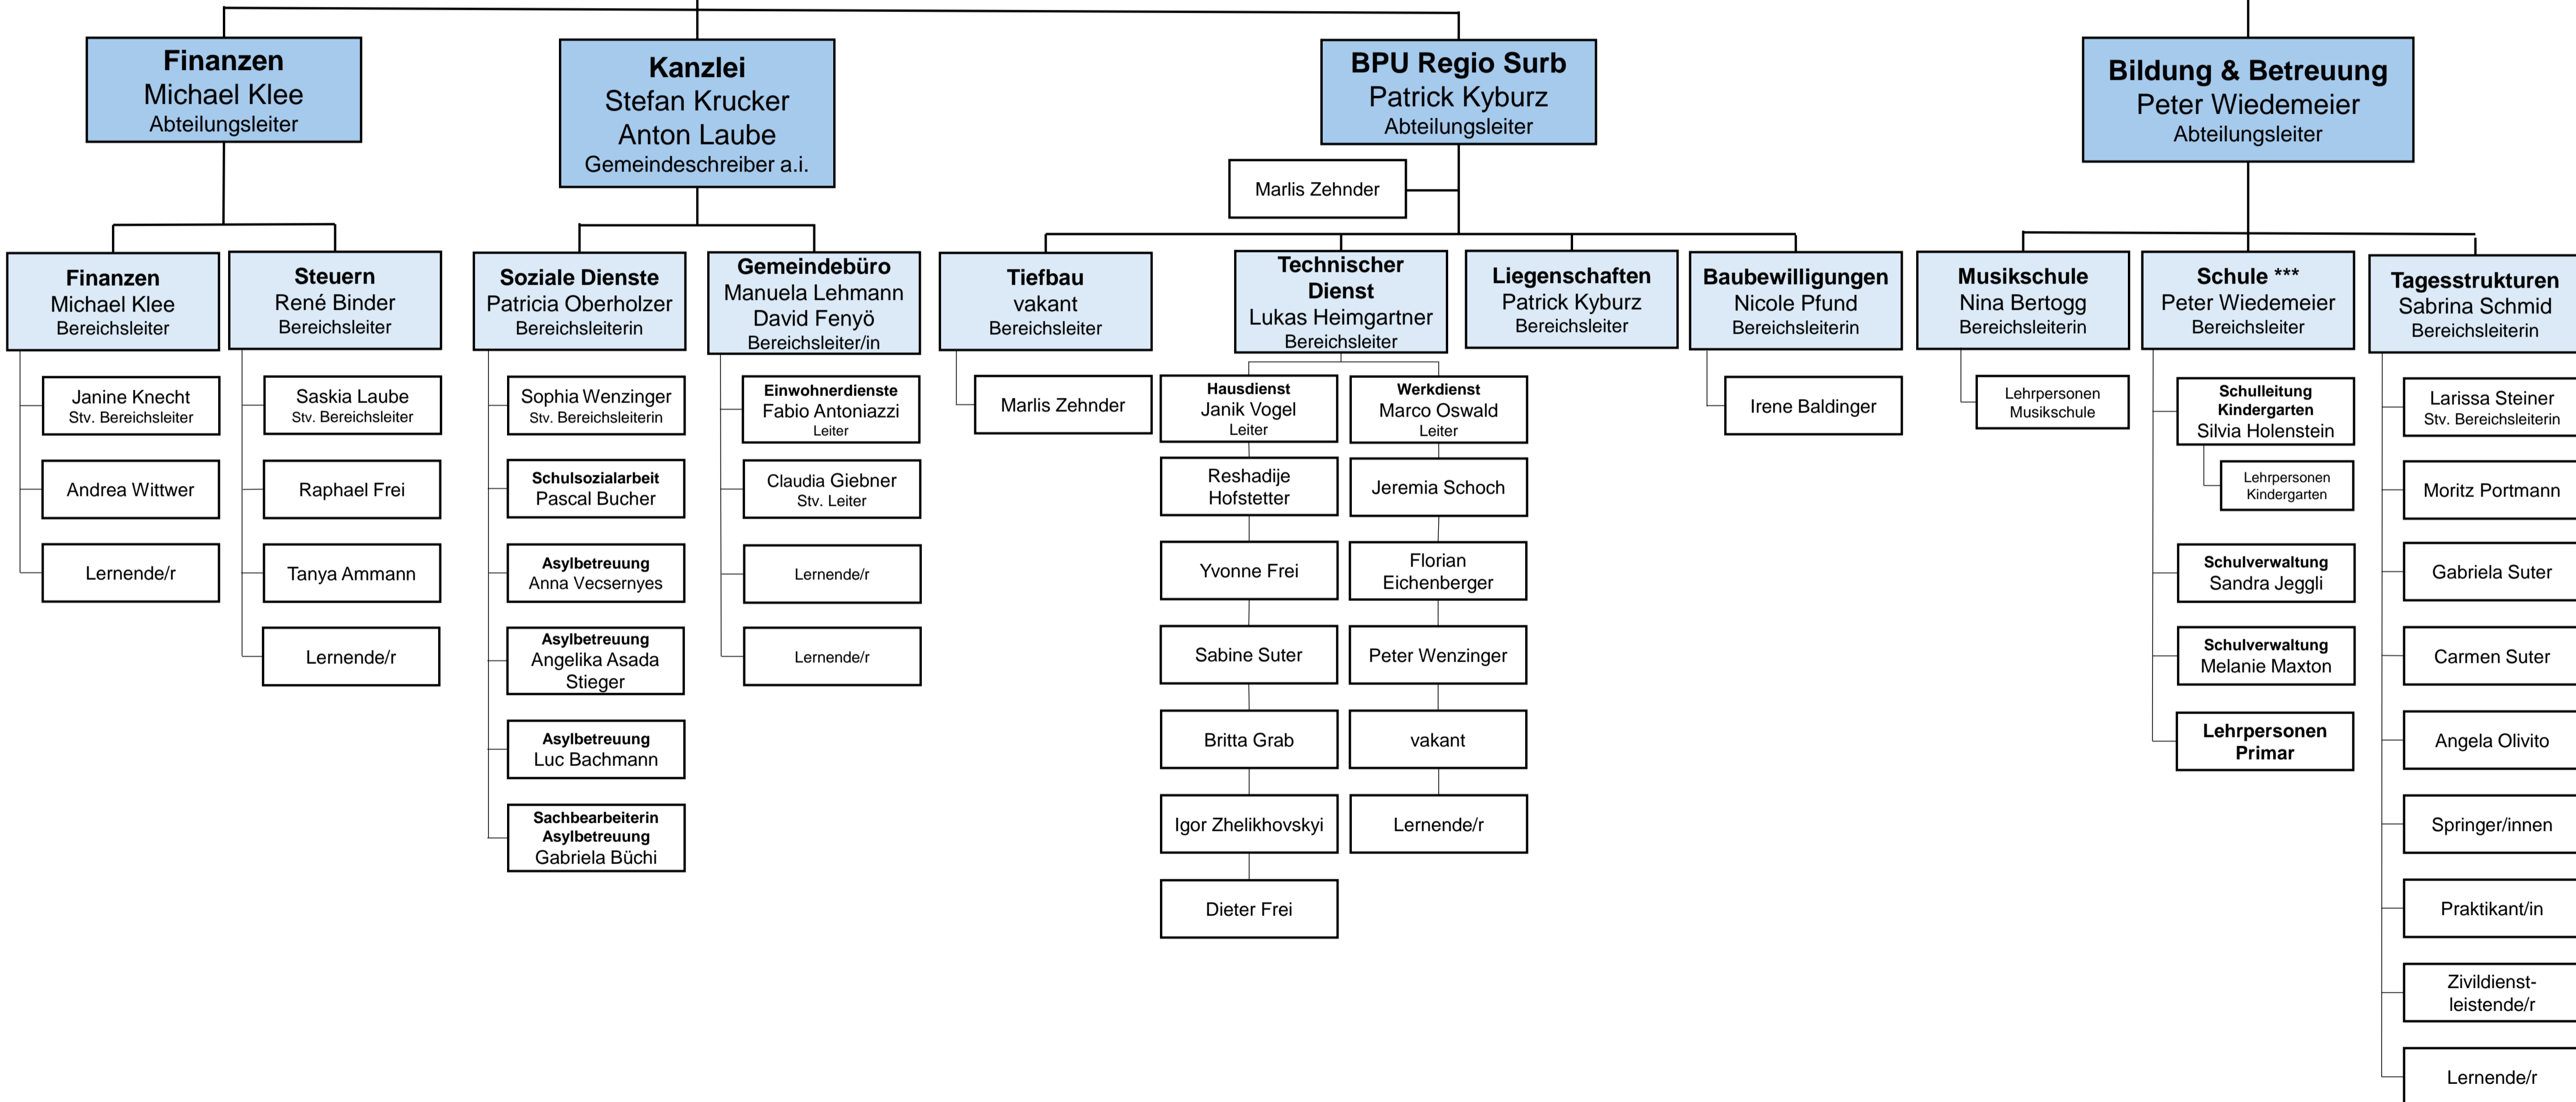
Finanzen
Michael Klee
Abteilungsleiter

Kanzlei
Stefan Krucker
Anton Laube
Gemeindeschreiber a.i.

BPU Regio Surb
Patrick Kyburz
Abteilungsleiter

Bildung & Betreuung
Peter Wiedemeier
Abteilungsleiter

Marlis Zehnder

Finanzen
Michael Klee
Bereichsleiter

Janine Knecht
Stv. Bereichsleiter

Andrea Wittwer

Lernende/r

Steuern
René Binder
Bereichsleiter

Saskia Laube
Stv. Bereichsleiter

Raphael Frei

Tanya Ammann

Lernende/r

Soziale Dienste
Patricia Oberholzer
Bereichsleiterin

Sophia Wenzinger
Stv. Bereichsleiterin

Schulsozialarbeit
Pascal Bucher

Asylbetreuung
Anna Vecsernyes

Asylbetreuung
Angelika Asada Stieger

Asylbetreuung
Luc Bachmann

Sachbearbeiterin Asylbetreuung
Gabriela Büchi

Gemeindebüro
Manuela Lehmann
David Fenyö
Bereichsleiter/in

Einwohnerdienste
Fabio Antoniazzi
Leiter

Claudia Giebner
Stv. Leiter

Lernende/r

Lernende/r

Tiefbau
vakant
Bereichsleiter

Marlis Zehnder

Technischer Dienst
Lukas Heimgartner
Bereichsleiter

Hausdienst
Janik Vogel
Leiter

Reshadije Hofstetter

Yvonne Frei

Sabine Suter

Britta Grab

Igor Zhelikhovskyi

Dieter Frei

Werkdienst
Marco Oswald
Leiter

Jeremia Schoch

Florian Eichenberger

Peter Wenzinger

vakant

Lernende/r

Liegenschaften
Patrick Kyburz
Bereichsleiter

Baubewilligungen
Nicole Pfund
Bereichsleiterin

Irene Baldinger

Musikschule
Nina Bertogg
Bereichsleiterin

Lehrpersonen Musikschule

Schule ***
Peter Wiedemeier
Bereichsleiter

Schulleitung Kindergarten
Silvia Holenstein

Lehrpersonen Kindergarten

Schulverwaltung
Sandra Jeggli

Schulverwaltung
Melanie Maxton

Lehrpersonen Primar

Tagesstrukturen
Sabrina Schmid
Bereichsleiterin

Larissa Steiner
Stv. Bereichsleiterin

Moritz Portmann

Gabriela Suter

Carmen Suter

Angela Olivito

Springer/innen

Praktikant/in

Zivildienstleistende/r

Lernende/r